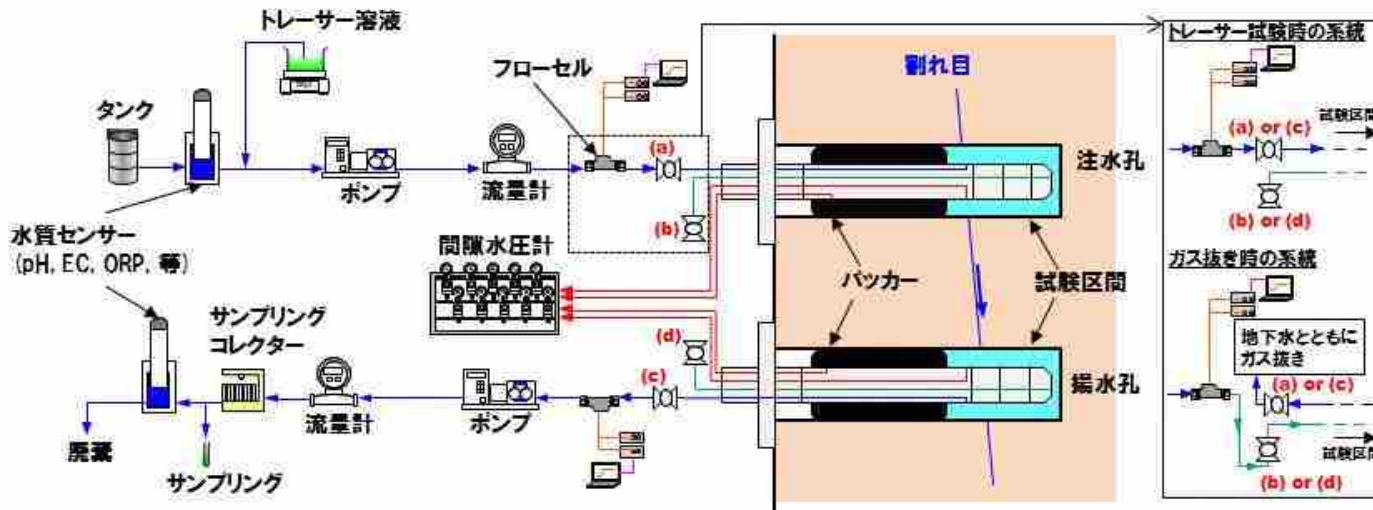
トレーサー溶液

タンク

フローセル

割れ目

トレーサー試験時の系統

(a) or (c)

試験区間

(b) or (d)

ガス抜き時の系統

地下水とともにガス抜き

(a) or (c)

試験区間

(b) or (d)

ポンプ

流量計

(a)

(b)

注水孔

水質センサー (pH, EC, ORP, 等)

間隙水圧計

パッカー

試験区間

サンプリングコレクター

(d)

(c)

揚水孔

流量計

ポンプ

廃棄

サンプリング